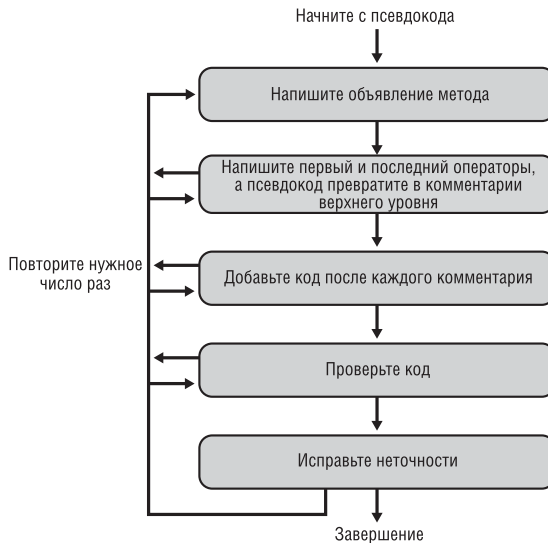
Начните с псевдокода

Напишите объявление метода

Напишите первый и последний операторы, а псевдокод превратите в комментарии верхнего уровня

Повторите нужное число раз

Добавьте код после каждого комментария

Проверьте код

Исправьте неточности

Завершение